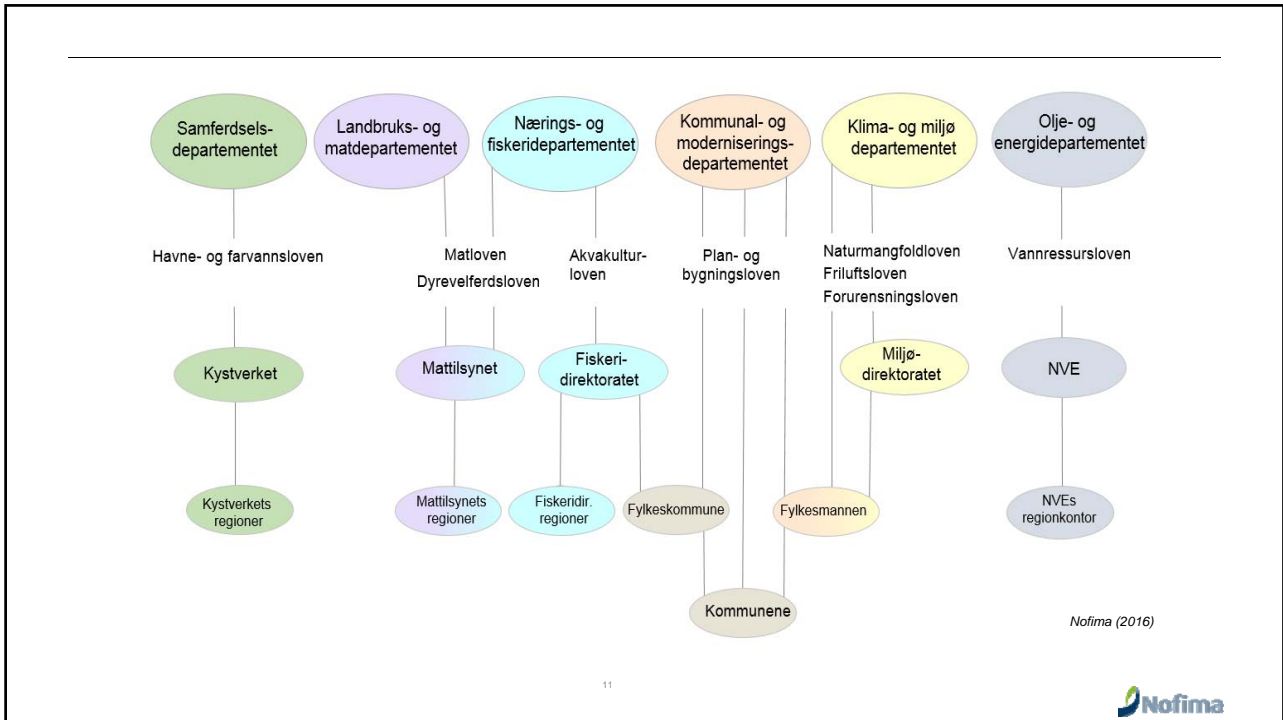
Samferdselsdepartementet

Landbruks- og matdepartementet

Nærings- og fiskeridepartementet

Kommunal- og moderniseringsdepartementet

Klima- og miljø departementet

Olje- og energidepartementet

Havne- og farvannsloven

Matloven

Dyrevelferdsloven

Akvakulturloven

Plan- og bygningsloven

Naturmangfoldloven
Friluftsloven
Forurensningsloven

Vannressursloven

Kystverket

Mattilsynet

Fiskeridirektoratet

Miljødirektoratet

NVE

Kystverkets regioner

Mattilsynets regioner

Fiskeridir. regioner

Fylkeskommune

Fylkesmannen

NVEs regionkontor

Kommunene

Nofima (2016)

11

Nofima